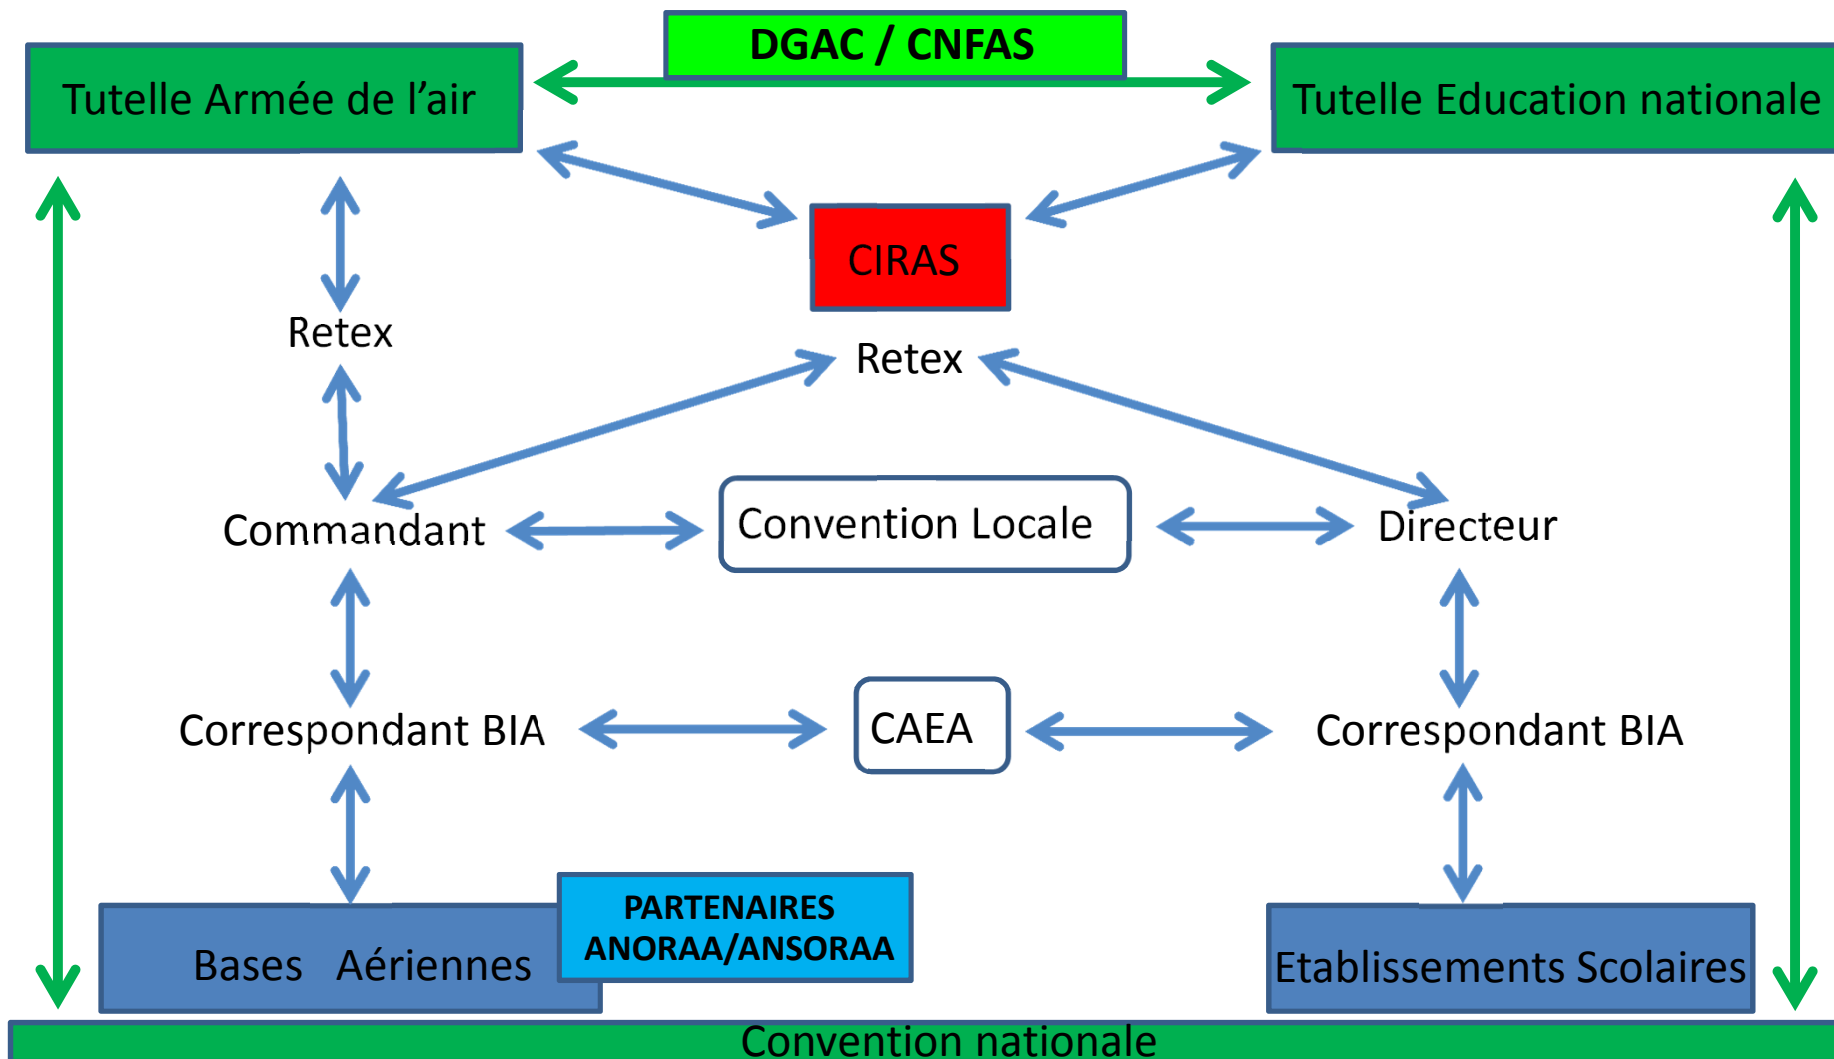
DGAC / CNFAS

Tutelle Armée de l'air

Tutelle Education nationale

CIRAS

Retex

Retex

Commandant

Convention Locale

Directeur

Correspondant BIA

CAEA

Correspondant BIA

Bases Aériennes

PARTENAIRES ANORAA/ANSORAA

Etablissements Scolaires

Convention nationale